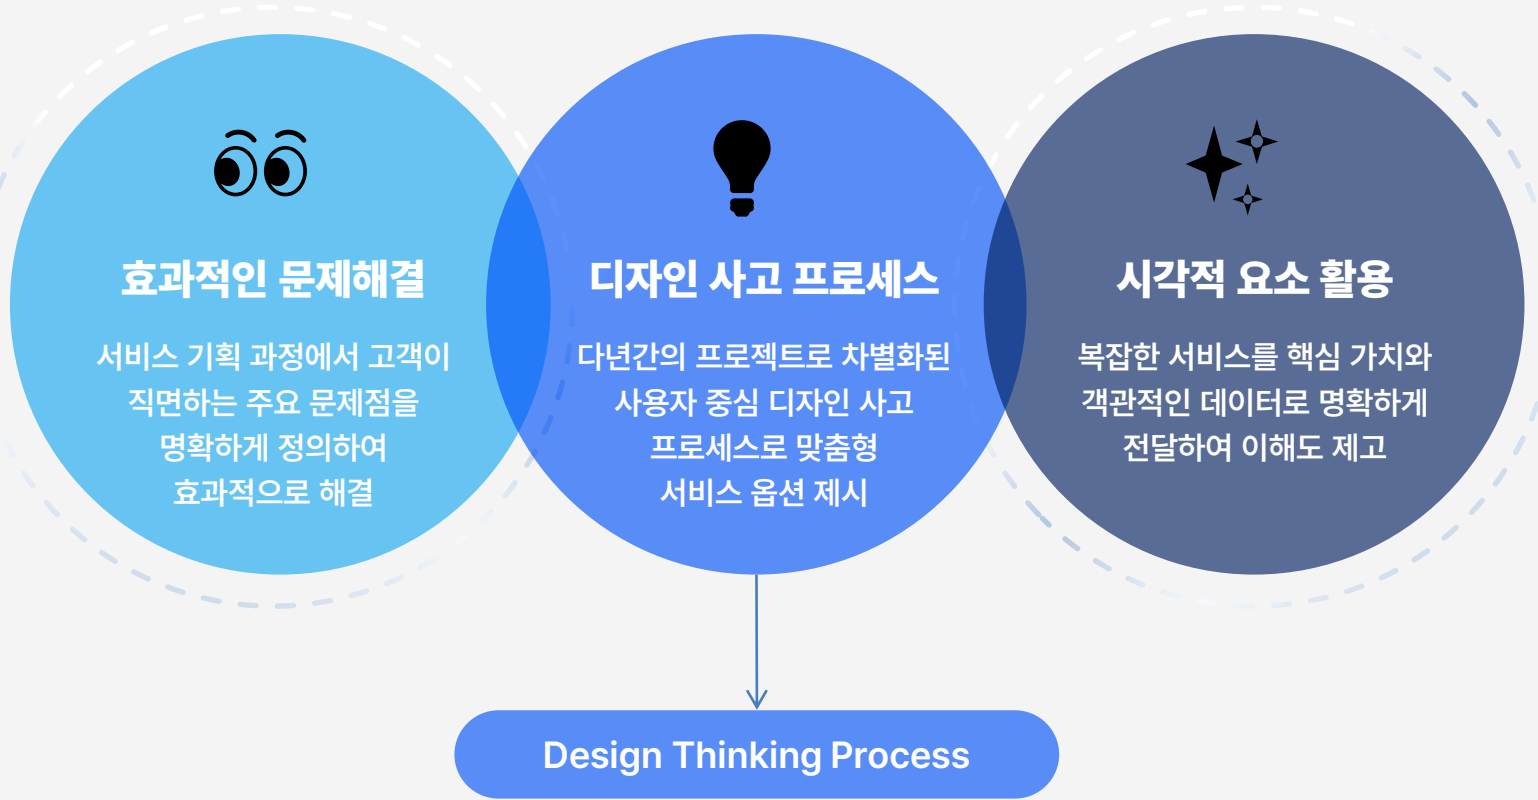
효과적인 문제해결

서비스 기획 과정에서 고객이 직면하는 주요 문제점을 명확하게 정의하여 효과적으로 해결

디자인 사고 프로세스

다년간의 프로젝트로 차별화된 사용자 중심 디자인 사고 프로세스로 맞춤형 서비스 옵션 제시

시각적 요소 활용

복잡한 서비스를 핵심 가치와 객관적인 데이터로 명확하게 전달하여 이해도 제고

Design Thinking Process